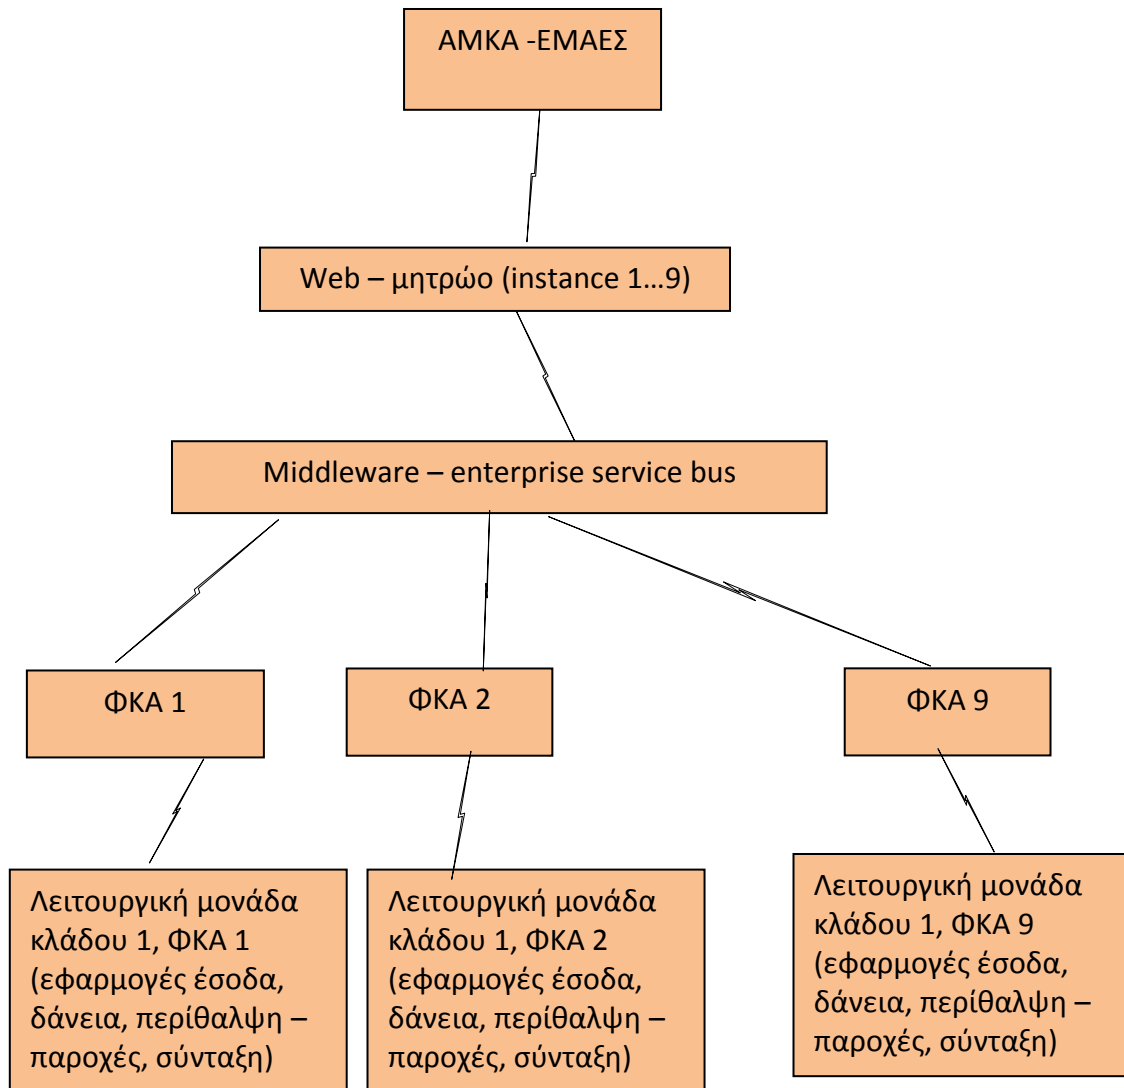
ΑΜΚΑ -ΕΜΑΕΣ

Web – μητρώο (instance 1…9)

Middleware – enterprise service bus

ΦΚΑ 1

ΦΚΑ 2

ΦΚΑ 9

Λειτουργική μονάδα κλάδου 1, ΦΚΑ 1 (εφαρμογές έσοδα, δάνεια, περίθαλψη – παροχές, σύνταξη)

Λειτουργική μονάδα κλάδου 1, ΦΚΑ 2 (εφαρμογές έσοδα, δάνεια, περίθαλψη – παροχές, σύνταξη)

Λειτουργική μονάδα κλάδου 1, ΦΚΑ 9 (εφαρμογές έσοδα, δάνεια, περίθαλψη – παροχές, σύνταξη)